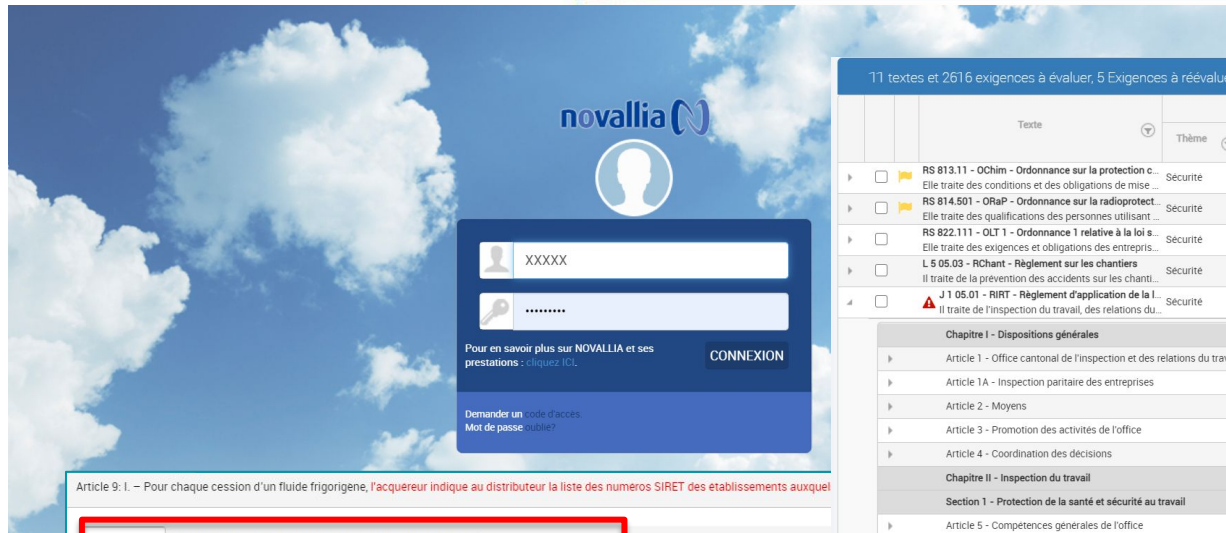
novallia

XXXXX

••••••••

Pour en savoir plus sur NOVALLIA et ses prestations : cliquez ICI.

CONNEXION

Demander un code d'accès
Mot de passe oublié?

Article 9: I. – Pour chaque cession d'un fluide frigorigene, l'acquereur indique au distributeur la liste des numeros SIRET des établissements auxquel

11 textes et 2616 exigences à évaluer, 5 Exigences à réévalu

| | | | Texte | Thème |
|---|---|---|---|---|
| | | | RS 813.11 - OChim - Ordonnance sur la protection c... Elle traite des conditions et des obligations de mise ... | Sécurité |
| | | | RS 814.501 - ORaP - Ordonnance sur la radioprotect... Elle traite des qualifications des personnes utilisant ... | Sécurité |
| | | | RS 822.111 - OLT 1 - Ordonnance 1 relative à la loi s... Elle traite des exigences et obligations des entrepris... | Sécurité |
| | | | L 5 05.03 - RChant - Règlement sur les chantiers Il traite de la prévention des accidents sur les chanti... | Sécurité |
| | | | J 1 05.01 - RIRT - Règlement d'application de la l... Il traite de l'inspection du travail, des relations du... | Sécurité |

Chapitre I - Dispositions générales
Article 1 - Office cantonal de l'inspection et des relations du trav
Article 1A - Inspection paritaire des entreprises
Article 2 - Moyens
Article 3 - Promotion des activités de l'office
Article 4 - Coordination des décisions
Chapitre II - Inspection du travail
Section 1 - Protection de la santé et sécurité au travail
Article 5 - Compétences générales de l'office